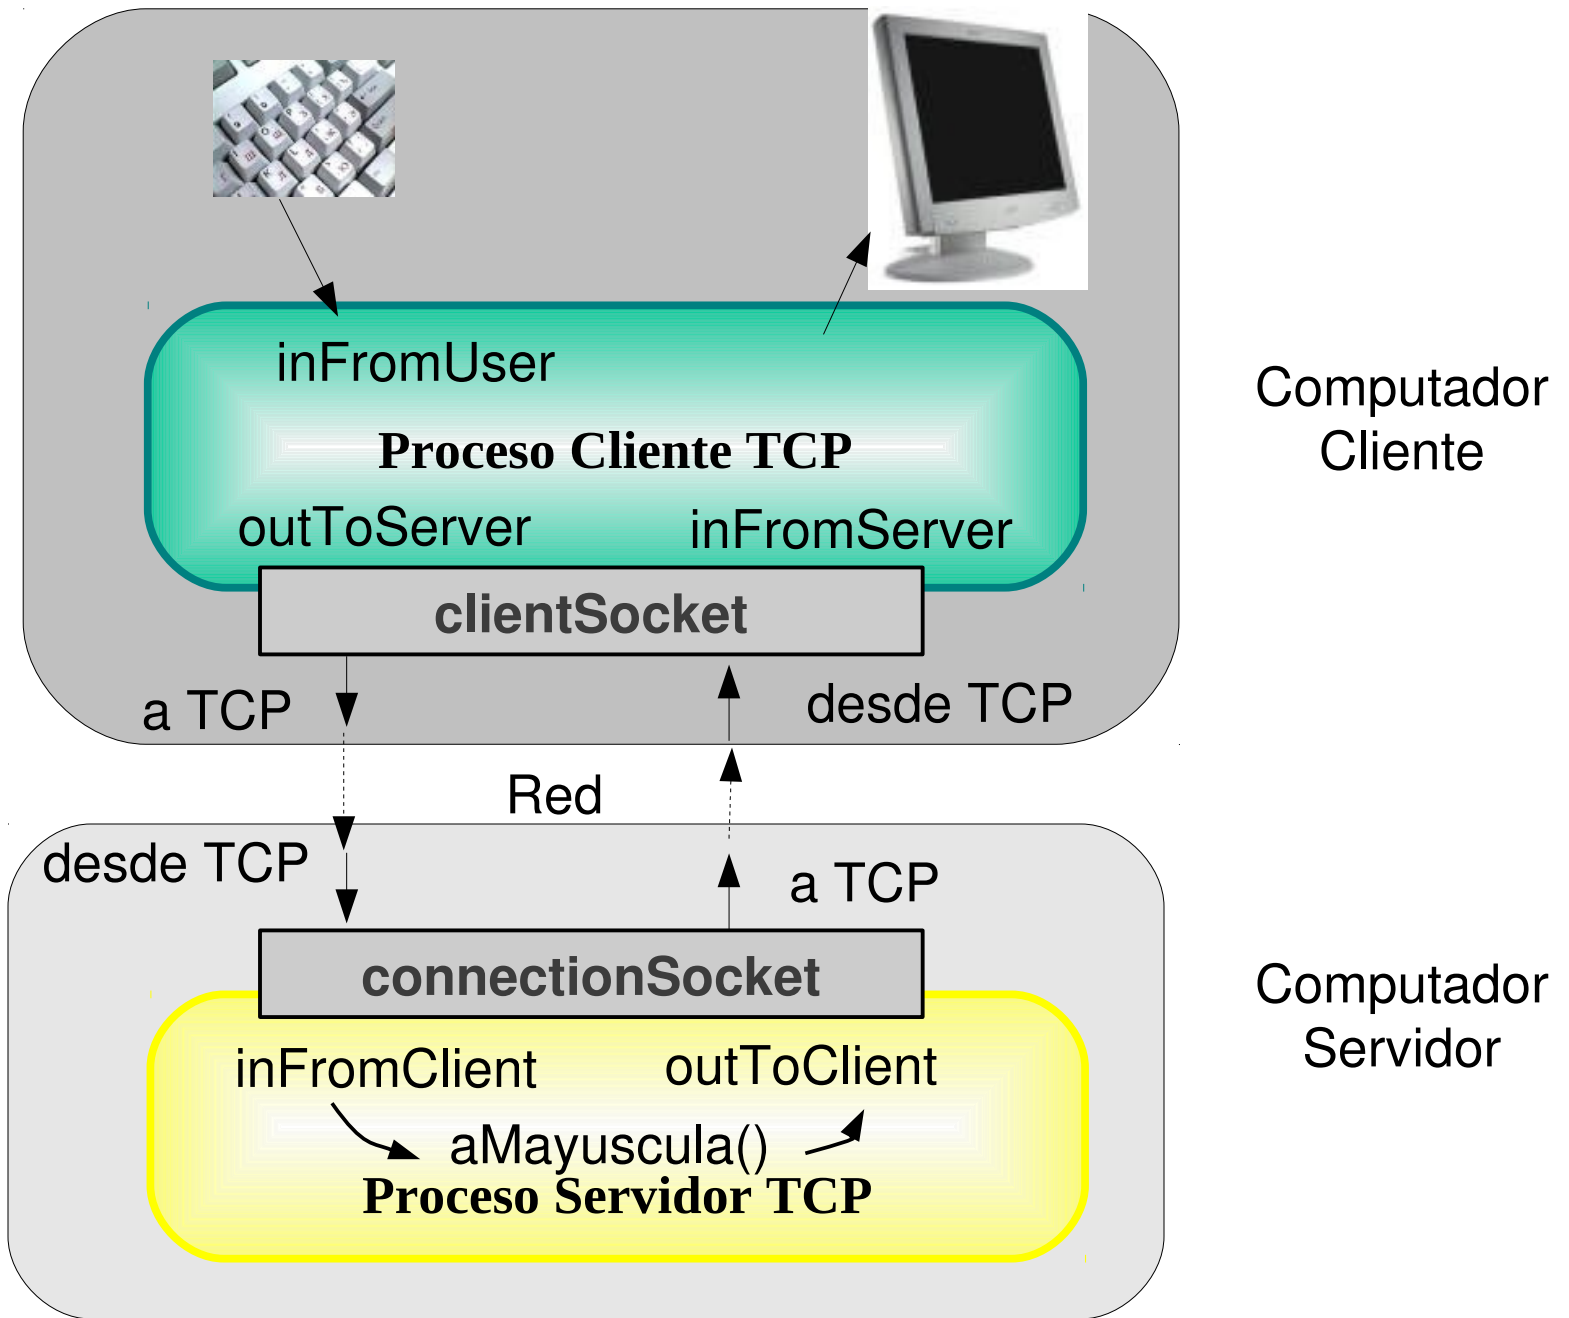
inFromUser

Proceso Cliente TCP

outToServer

inFromServer

clientSocket

a TCP

desde TCP

Computador Cliente

Red

desde TCP

a TCP

connectionSocket

inFromClient

outToClient

aMayuscula()

Proceso Servidor TCP

Computador Servidor